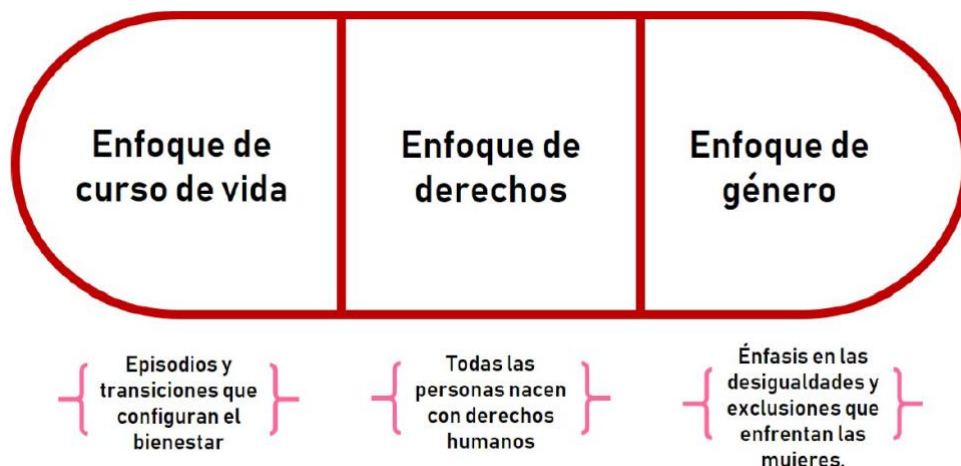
Enfoque de curso de vida

Enfoque de derechos

Enfoque de género

Episodios y transiciones que configuran el bienestar

Todas las personas nacen con derechos humanos

Énfasis en las desigualdades y exclusiones que enfrentan las mujeres.